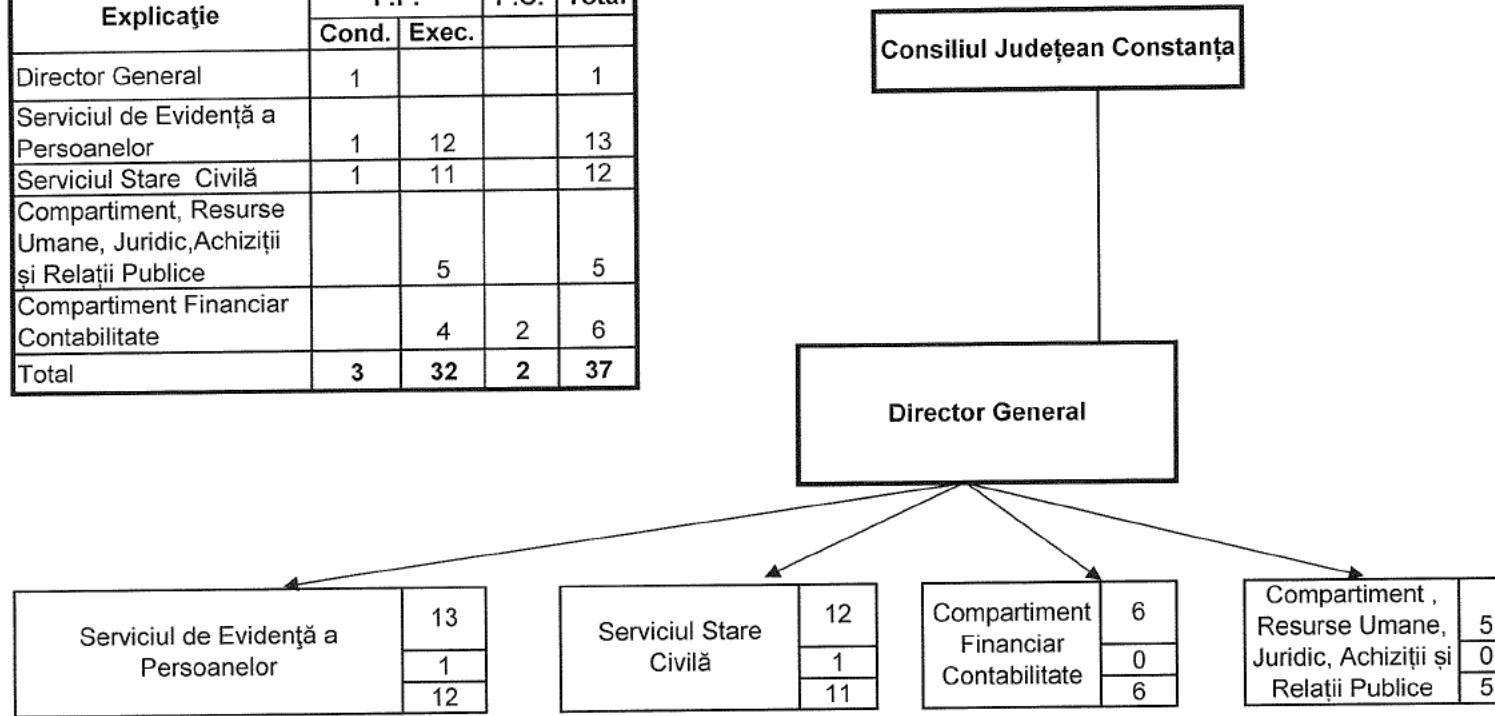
| Explicaţie | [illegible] | | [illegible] | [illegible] |
|---|---|---|---|---|
| | Cond. | Exec. | | |
| Director General | 1 | | | 1 |
| Serviciul de Evidenţă a Persoanelor | 1 | 12 | | 13 |
| Serviciul Stare Civilă | 1 | 11 | | 12 |
| Compartiment, Resurse Umane, Juridic,Achiziții și Relații Publice | | 5 | | 5 |
| Compartiment Financiar Contabilitate | | 4 | 2 | 6 |
| Total | 3 | 32 | 2 | 37 |

Consiliul Județean Constanța

Director General

Serviciul de Evidenţă a Persoanelor
13
1
12

Serviciul Stare Civilă
12
1
11

Compartiment Financiar Contabilitate
6
0
6

Compartiment , Resurse Umane, Juridic, Achiziții și Relații Publice
5
0
5